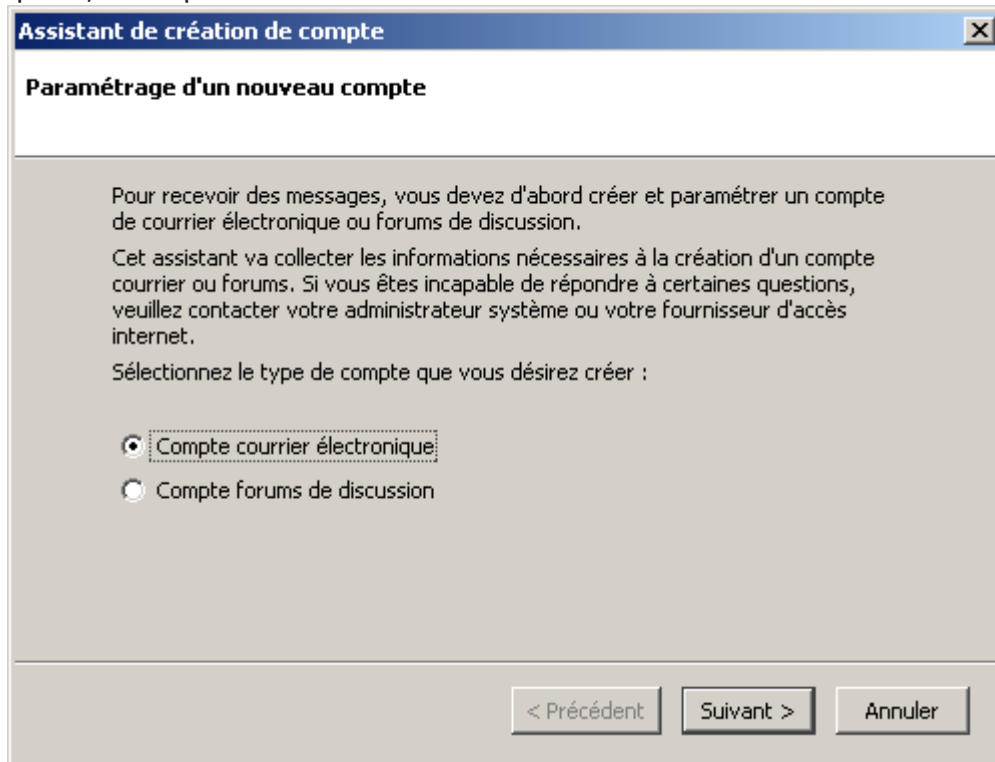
Assistant de création de compte

Paramétrage d'un nouveau compte

Pour recevoir des messages, vous devez d'abord créer et paramétrer un compte de courrier électronique ou forums de discussion.

Cet assistant va collecter les informations nécessaires à la création d'un compte courrier ou forums. Si vous êtes incapable de répondre à certaines questions, veuillez contacter votre administrateur système ou votre fournisseur d'accès internet.

Sélectionnez le type de compte que vous désirez créer :

Compte courrier électronique

Compte forums de discussion

< Précédent Suivant > Annuler